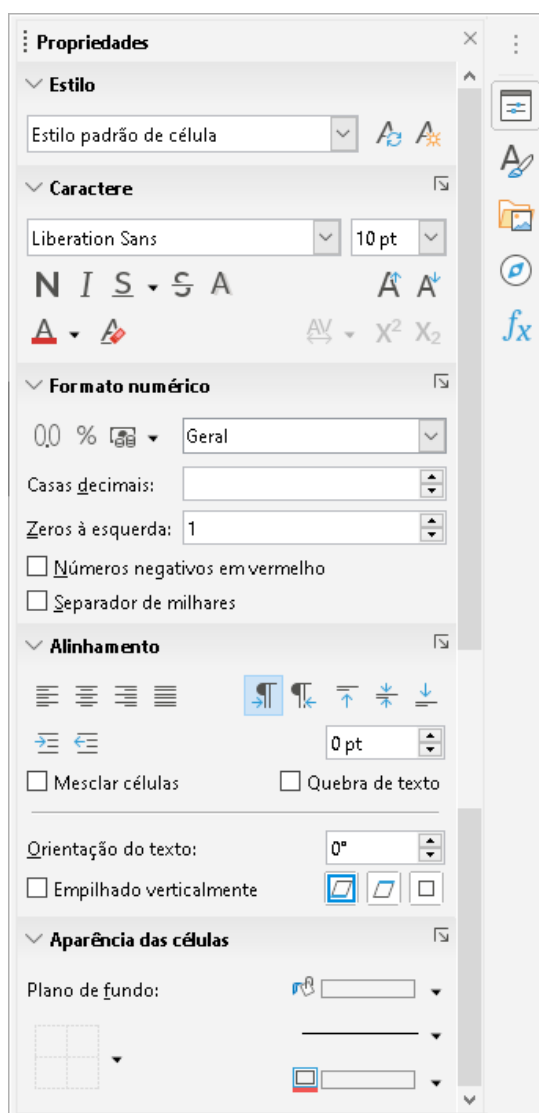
Propriedades

Estilo

Estilo padrão de célula

Caractere

Liberation Sans

10 pt

N I S S A

Formato numérico

0,0 %

Geral

Casas decimais:

Zeros à esquerda: 1

Números negativos em vermelho

Separador de milhares

Alinhamento

0 pt

Mesclar células

Quebra de texto

Orientação do texto:

0°

Empilhado verticalmente

Aparência das células

Plano de fundo:

$fx$